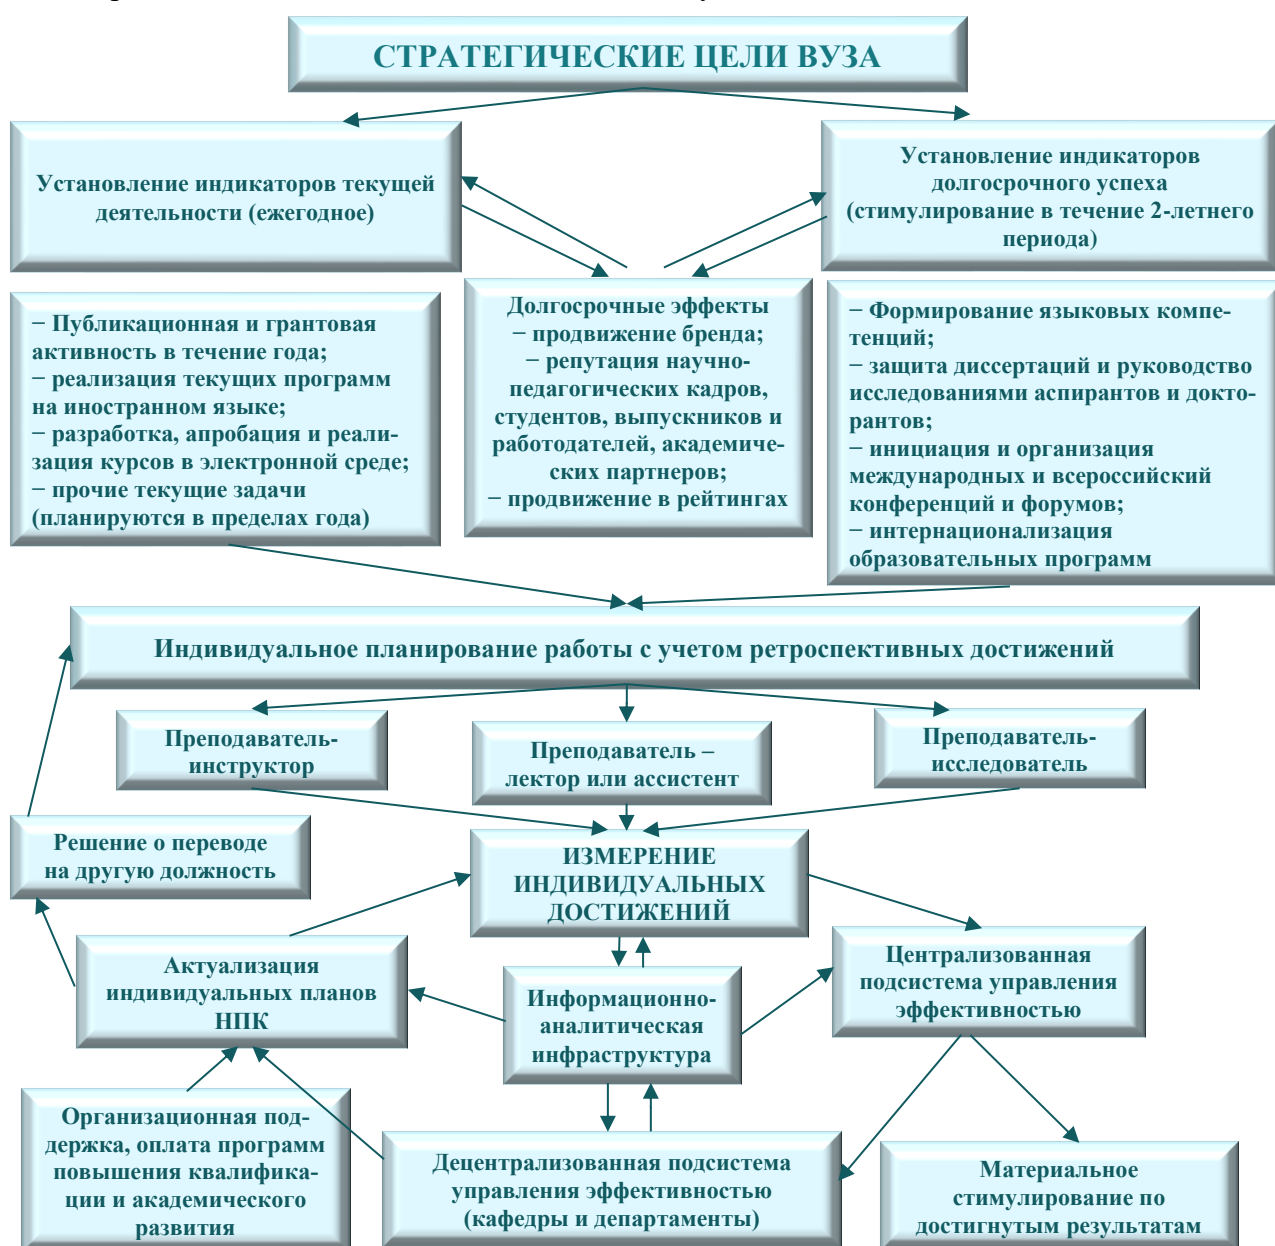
СТРАТЕГИЧЕСКИЕ ЦЕЛИ ВУЗА

Установление индикаторов текущей деятельности (ежегодное)

Установление индикаторов долгосрочного успеха (стимулирование в течение 2-летнего периода)

− Публикационная и грантовая активность в течение года;
− реализация текущих программ на иностранном языке;
− разработка, апробация и реализация курсов в электронной среде;
− прочие текущие задачи (планируются в пределах года)

Долгосрочные эффекты
− продвижение бренда;
− репутация научно-педагогических кадров, студентов, выпускников и работодателей, академических партнеров;
− продвижение в рейтингах

− Формирование языковых компетенций;
− защита диссертаций и руководство исследованиями аспирантов и докторантов;
− инициация и организация международных и всероссийский конференций и форумов;
− интернационализация образовательных программ

Индивидуальное планирование работы с учетом ретроспективных достижений

Преподаватель-инструктор

Преподаватель – лектор или ассистент

Преподаватель-исследователь

Решение о переводе на другую должность

ИЗМЕРЕНИЕ ИНДИВИДУАЛЬНЫХ ДОСТИЖЕНИЙ

Централизованная подсистема управления эффективностью

Актуализация индивидуальных планов НПК

Информационно-аналитическая инфраструктура

Организационная поддержка, оплата программ повышения квалификации и академического развития

Децентрализованная подсистема управления эффективностью (кафедры и департаменты)

Материальное стимулирование по достигнутым результатам